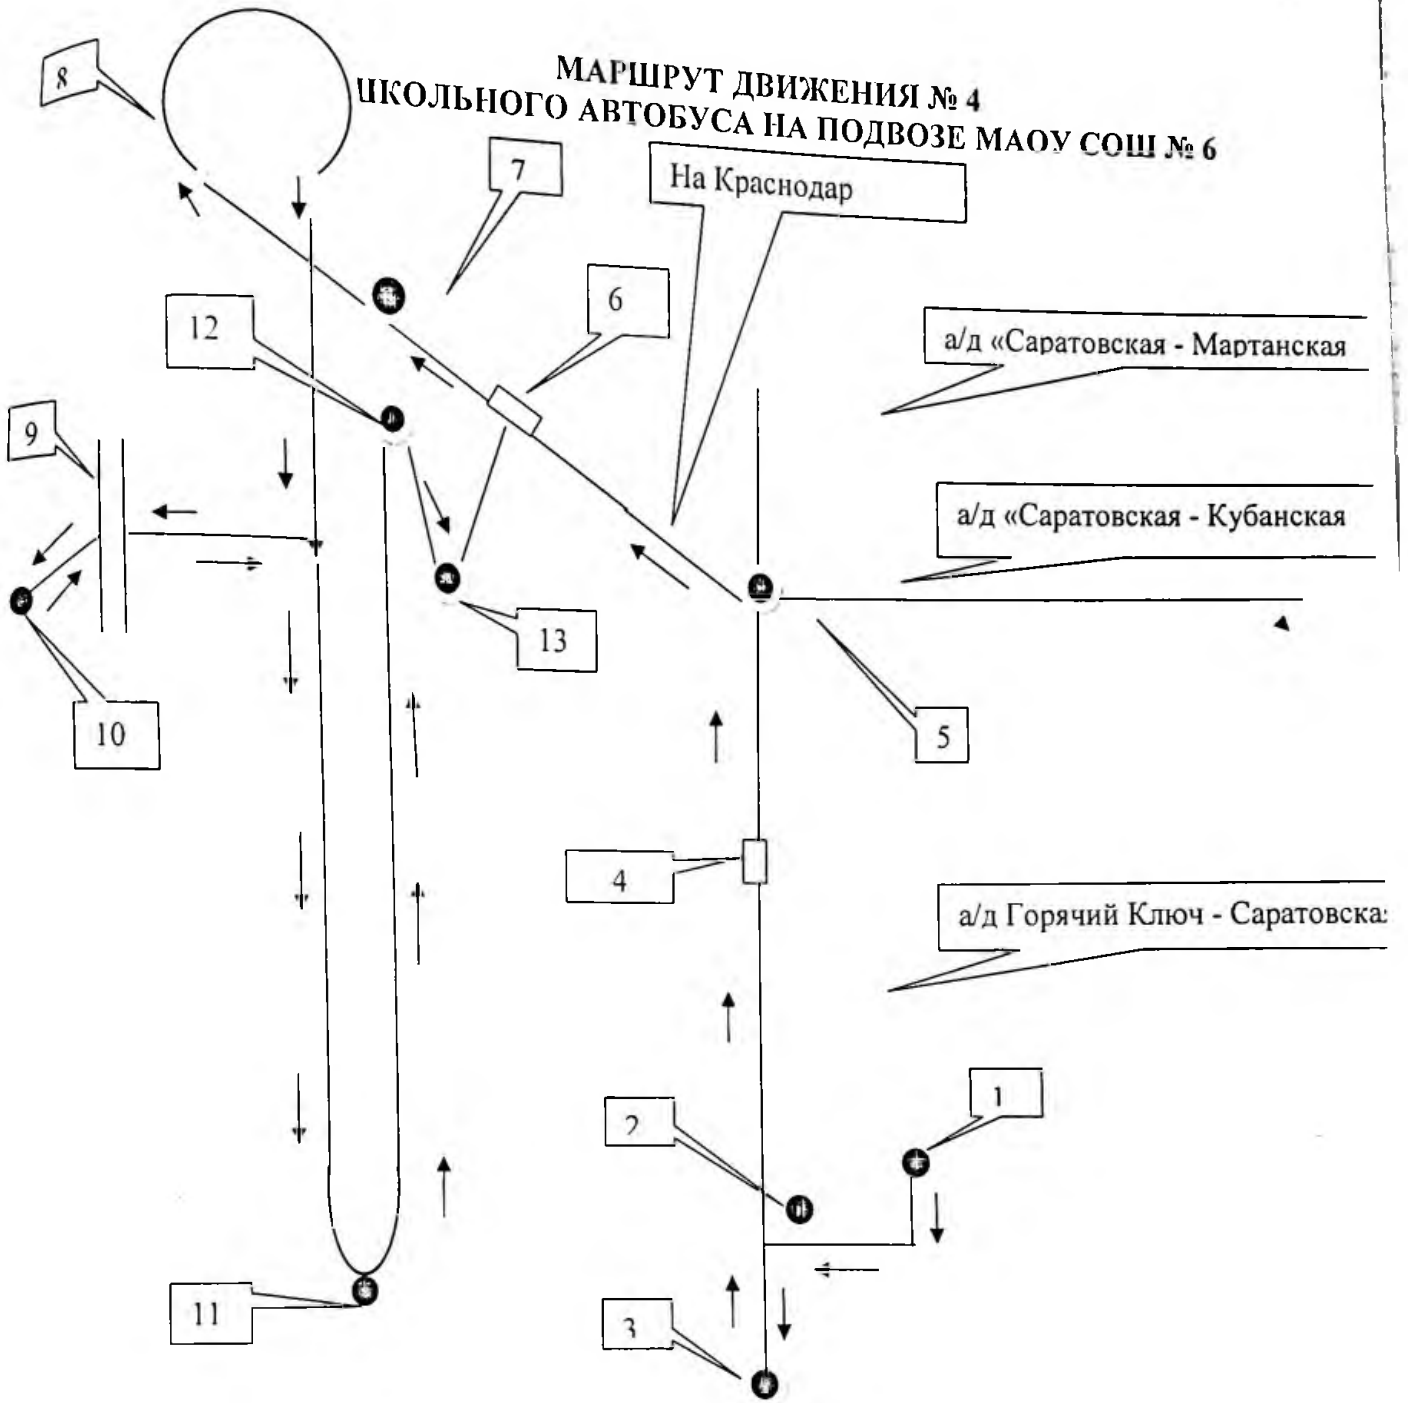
МАРШРУТ ДВИЖЕНИЯ № 4
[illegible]КОЛЬНОГО АВТОБУСА НА ПОДВОЗЕ МАОУ СОШ № 6

8

7

На Краснодар

6

12

а/д «Саратовская - Мартанская

9

а/д «Саратовская - Кубанская

13

10

5

4

а/д Горячий Ключ - Саратовска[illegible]

1

2

11

3